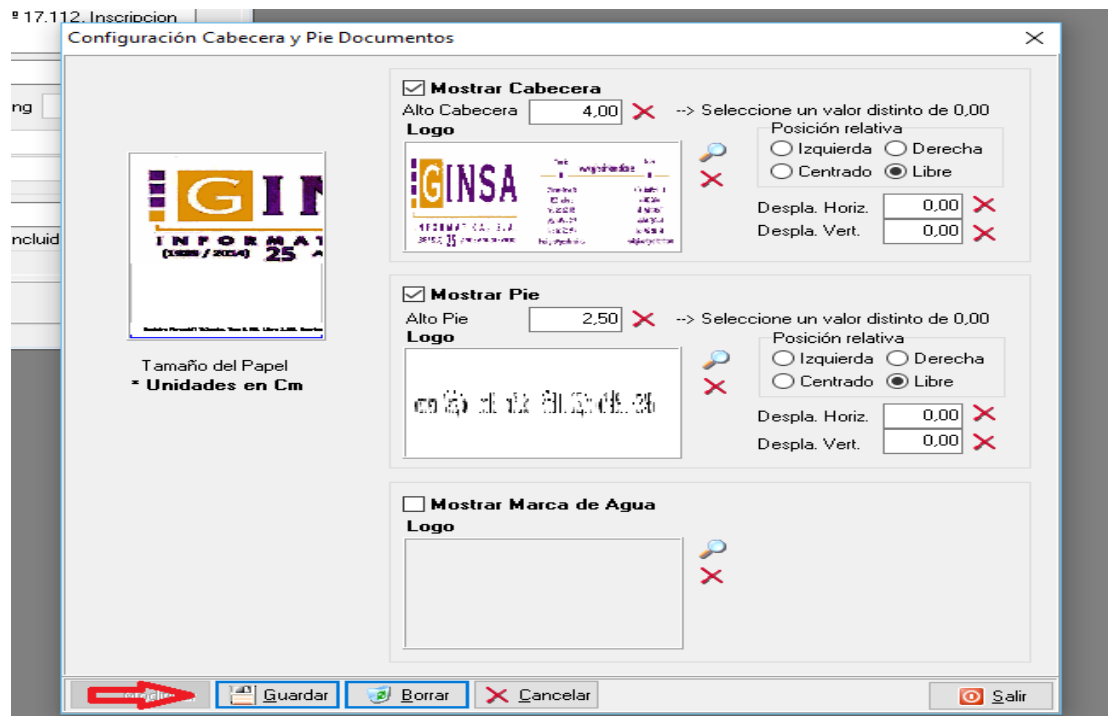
º 17.112. Inscripcion
ng
ncluid

Configuración Cabecera y Pie Documentos

GIN
INFORMAT
(1989 / 2014) 25

Tamaño del Papel
* Unidades en Cm

Mostrar Cabecera
Alto Cabecera 4,00 --> Seleccione un valor distinto de 0,00
Logo
GINSA
Posición relativa
Izquierda Derecha
Centrado Libre
Despla. Horiz. 0,00
Despla. Vert. 0,00

Mostrar Pie
Alto Pie 2,50 --> Seleccione un valor distinto de 0,00
Logo
Posición relativa
Izquierda Derecha
Centrado Libre
Despla. Horiz. 0,00
Despla. Vert. 0,00

Mostrar Marca de Agua
Logo

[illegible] Guardar Borrar Cancelar Salir